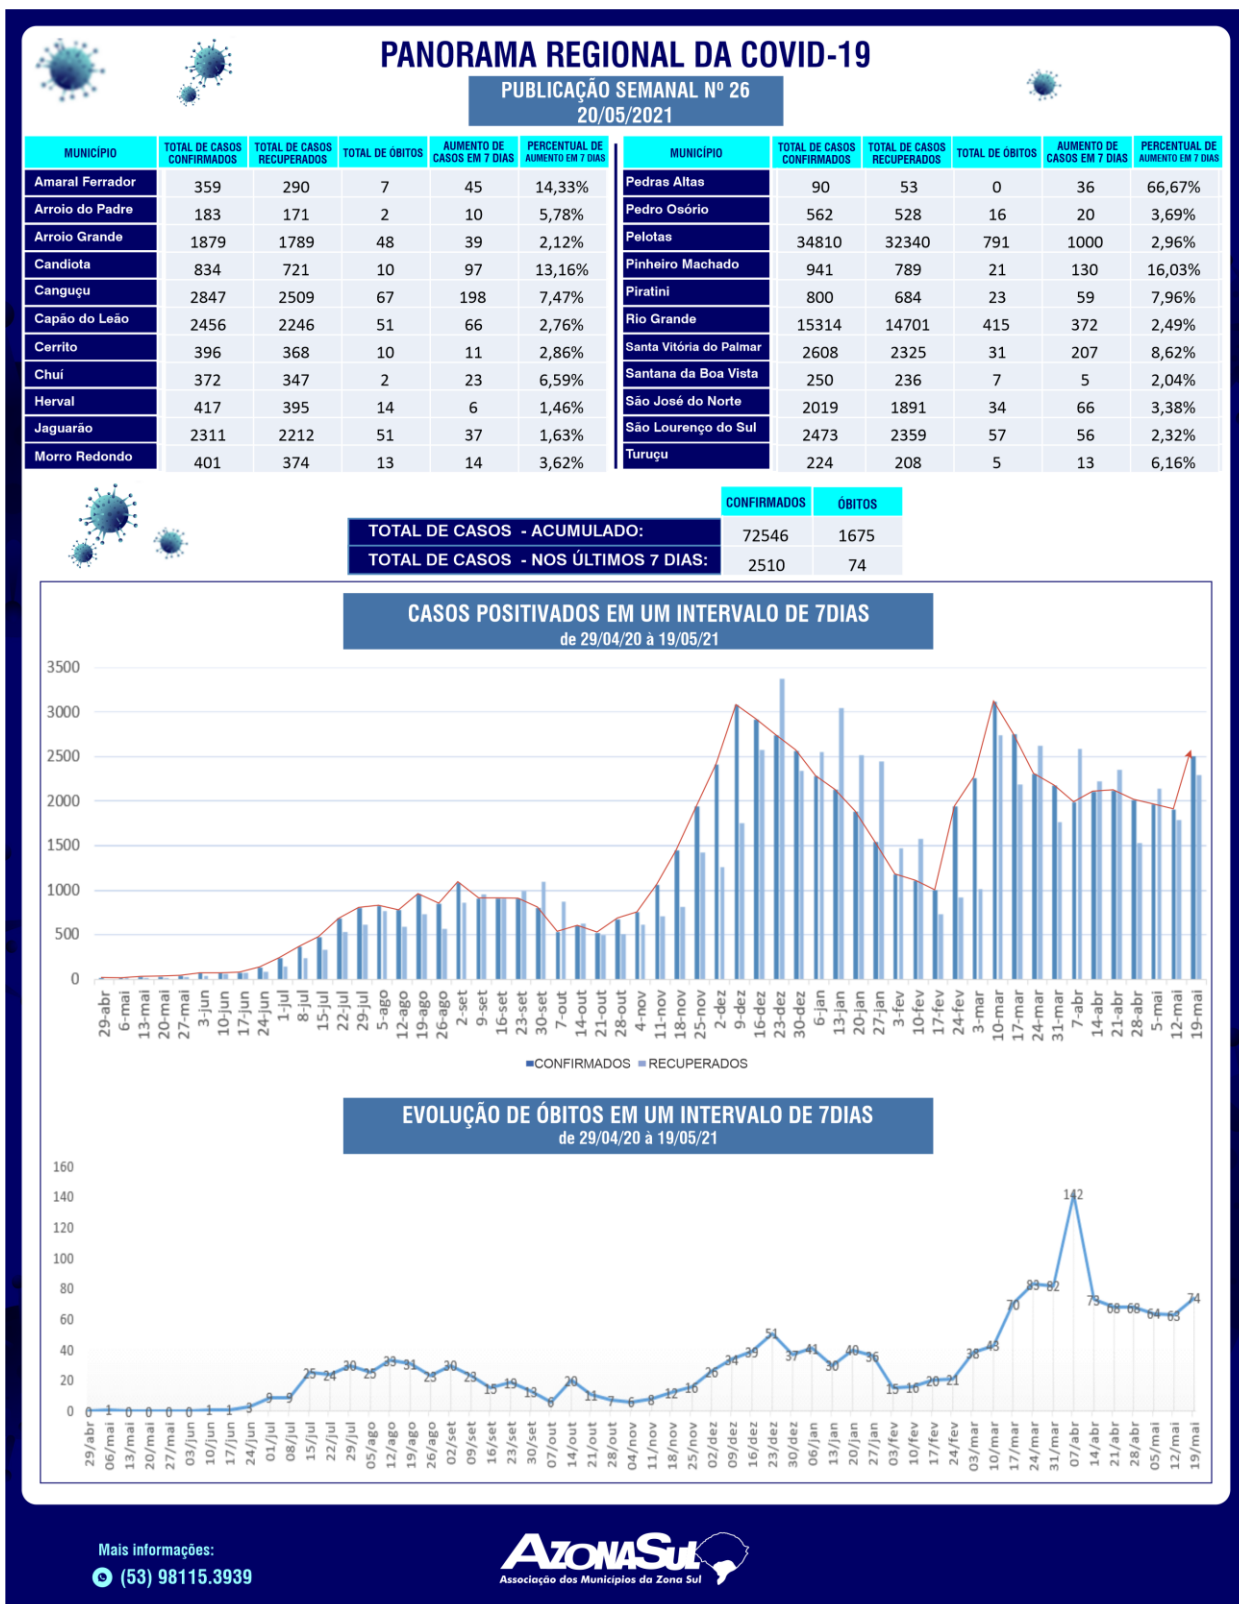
PANORAMA REGIONAL DA COVID-19

PUBLICAÇÃO SEMANAL Nº 26
20/05/2021

| MUNICÍPIO | TOTAL DE CASOS CONFIRMADOS | TOTAL DE CASOS RECUPERADOS | TOTAL DE ÓBITOS | AUMENTO DE CASOS EM 7 DIAS | PERCENTUAL DE AUMENTO EM 7 DIAS |
|---|---|---|---|---|---|
| Amaral Ferrador | 359 | 290 | 7 | 45 | 14,33% |
| Arroio do Padre | 183 | 171 | 2 | 10 | 5,78% |
| Arroio Grande | 1879 | 1789 | 48 | 39 | 2,12% |
| Candiota | 834 | 721 | 10 | 97 | 13,16% |
| Canguçu | 2847 | 2509 | 67 | 198 | 7,47% |
| Capão do Leão | 2456 | 2246 | 51 | 66 | 2,76% |
| Cerrito | 396 | 368 | 10 | 11 | 2,86% |
| Chuí | 372 | 347 | 2 | 23 | 6,59% |
| Herval | 417 | 395 | 14 | 6 | 1,46% |
| Jaguarão | 2311 | 2212 | 51 | 37 | 1,63% |
| Morro Redondo | 401 | 374 | 13 | 14 | 3,62% |

| MUNICÍPIO | TOTAL DE CASOS CONFIRMADOS | TOTAL DE CASOS RECUPERADOS | TOTAL DE ÓBITOS | AUMENTO DE CASOS EM 7 DIAS | PERCENTUAL DE AUMENTO EM 7 DIAS |
|---|---|---|---|---|---|
| Pedras Altas | 90 | 53 | 0 | 36 | 66,67% |
| Pedro Osório | 562 | 528 | 16 | 20 | 3,69% |
| Pelotas | 34810 | 32340 | 791 | 1000 | 2,96% |
| Pinheiro Machado | 941 | 789 | 21 | 130 | 16,03% |
| Piratini | 800 | 684 | 23 | 59 | 7,96% |
| Rio Grande | 15314 | 14701 | 415 | 372 | 2,49% |
| Santa Vitória do Palmar | 2608 | 2325 | 31 | 207 | 8,62% |
| Santana da Boa Vista | 250 | 236 | 7 | 5 | 2,04% |
| São José do Norte | 2019 | 1891 | 34 | 66 | 3,38% |
| São Lourenço do Sul | 2473 | 2359 | 57 | 56 | 2,32% |
| Turuçu | 224 | 208 | 5 | 13 | 6,16% |

| | CONFIRMADOS | ÓBITOS |
|---|---|---|
| TOTAL DE CASOS - ACUMULADO: | 72546 | 1675 |
| TOTAL DE CASOS - NOS ÚLTIMOS 7 DIAS: | 2510 | 74 |

CASOS POSITIVADOS EM UM INTERVALO DE 7DIAS
de 29/04/20 à 19/05/21

3500 3000 2500 2000 1500 1000 500 0

29-abr 6-mai 13-mai 20-mai 27-mai 3-jun 10-jun 17-jun 24-jun 1-jul 8-jul 15-jul 22-jul 29-jul 5-ago 12-ago 19-ago 26-ago 2-set 9-set 16-set 23-set 30-set 7-out 14-out 21-out 28-out 4-nov 11-nov 18-nov 25-nov 2-dez 9-dez 16-dez 23-dez 30-dez 6-jan 13-jan 20-jan 27-jan 3-fev 10-fev 17-fev 24-fev 3-mar 10-mar 17-mar 24-mar 31-mar 7-abr 14-abr 21-abr 28-abr 5-mai 12-mai 19-mai

CONFIRMADOS RECUPERADOS

EVOLUÇÃO DE ÓBITOS EM UM INTERVALO DE 7DIAS
de 29/04/20 à 19/05/21

160 140 120 100 80 60 40 20 0

0 1 0 0 0 0 1 1 3 9 9 25 24 30 25 33 31 25 30 23 15 19 13 6 20 11 7 6 8 12 16 26 34 39 51 37 41 30 40 36 15 16 20 21 38 43 70 83 82 142 73 68 68 64 63 74

29/abr 06/mai 13/mai 20/mai 27/mai 03/jun 10/jun 17/jun 24/jun 01/jul 08/jul 15/jul 22/jul 29/jul 05/ago 12/ago 19/ago 26/ago 02/set 09/set 16/set 23/set 30/set 07/out 14/out 21/out 28/out 04/nov 11/nov 18/nov 25/nov 02/dez 09/dez 16/dez 23/dez 30/dez 06/jan 13/jan 20/jan 27/jan 03/fev 10/fev 17/fev 24/fev 03/mar 10/mar 17/mar 24/mar 31/mar 07/abr 14/abr 21/abr 28/abr 05/mai 12/mai 19/mai

Mais informações:
(53) 98115.3939

AZONASUL
Associação dos Municípios da Zona Sul